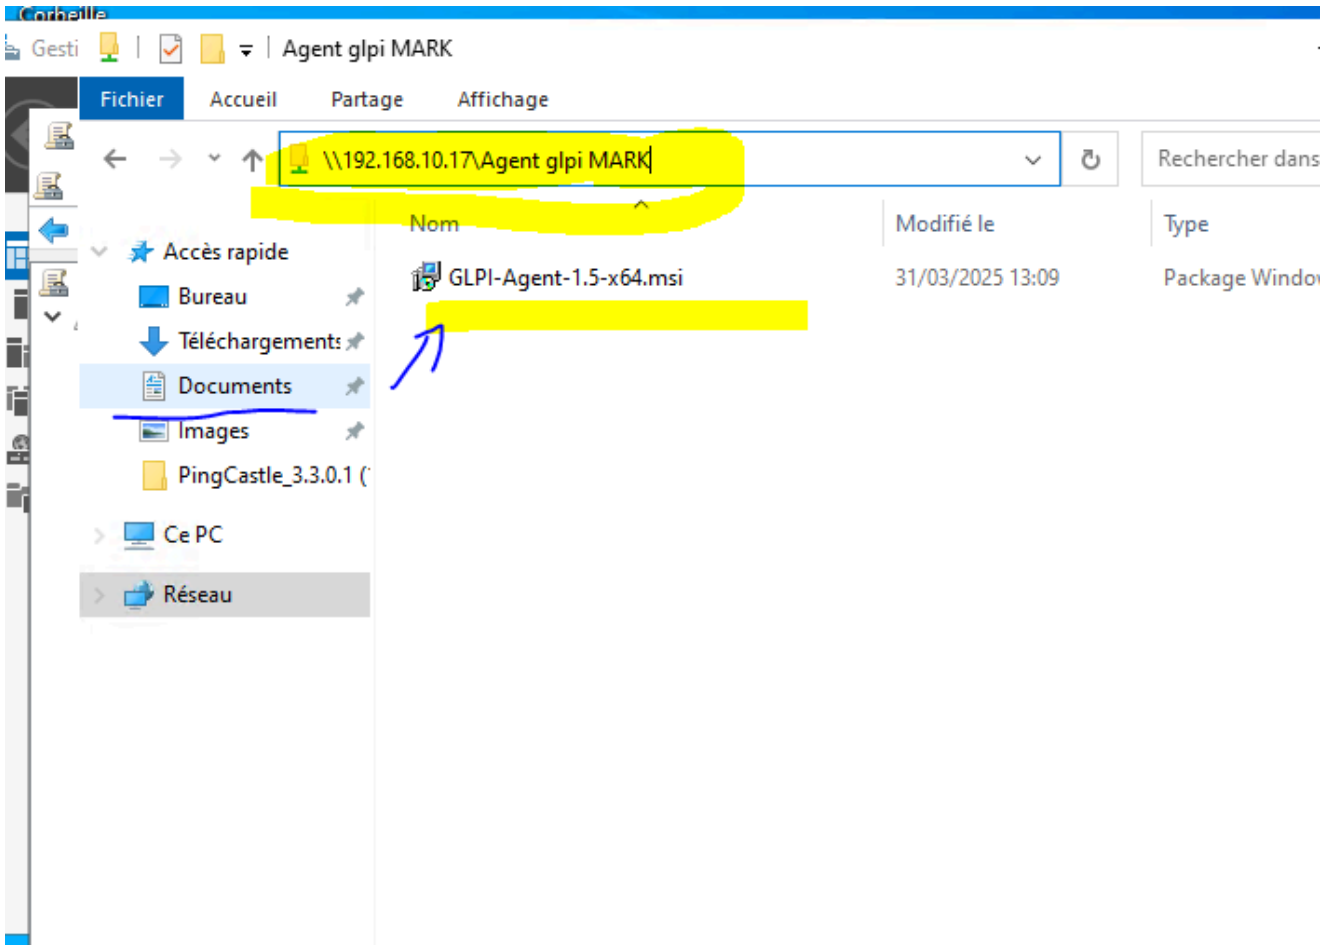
Corbeille

Gesti | Agent glpi MARK

Fichier Accueil Partage Affichage

\\192.168.10.17\Agent glpi MARK

Rechercher dans

Accès rapide
Bureau
Téléchargements
Documents
Images
PingCastle_3.3.0.1 (
Ce PC
Réseau

| Nom | Modifié le | Type |
|---|---|---|
| GLPI-Agent-1.5-x64.msi | 31/03/2025 13:09 | Package Windo |